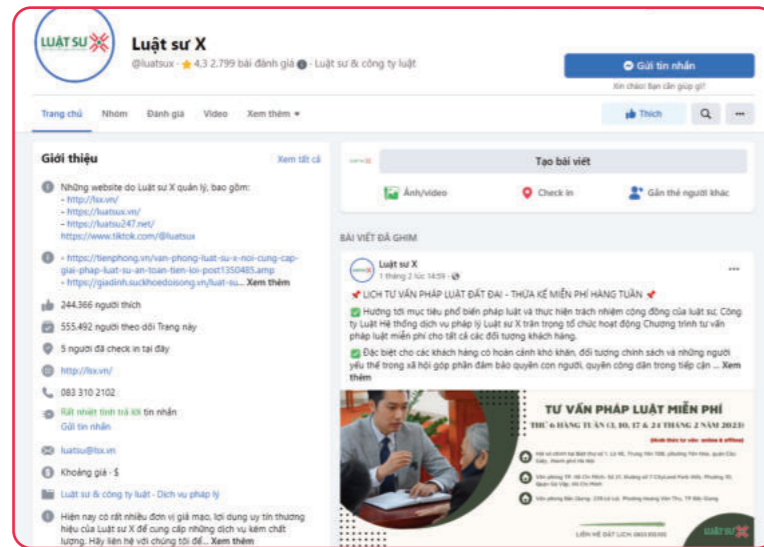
LUẬT SƯ X

Luật sư X

@luatsux · ★ 4.3 2.799 bài đánh giá · Luật sư & công ty luật

Gửi tin nhắn

Xin chào! Bạn cần giúp gì?

Trang chủ Nhóm Đánh giá Video Xem thêm ▾

Thích

Giới thiệu

Xem tất cả

Những website do Luật sư X quản lý, bao gồm:
- http://lsx.vn/
- https://luatsux.vn/
- https://luatsu247.net/
https://www.tiktok.com/@luatsux

- https://tienphong.vn/van-phong-luat-su-x-noi-cung-cap-giai-phap-luat-su-an-toan-tien-loi-post1350485.amp
- https://giadinh.suckhoedoisong.vn/luat-su... Xem thêm

244.366 người thích

555.492 người theo dõi Trang này

5 người đã check in tại đây

http://lsx.vn/

083 310 2102

Rất nhiệt tình trả lời tin nhắn
Gửi tin nhắn

luatsu@lsx.vn

Khoảng giá · $

Luật sư & công ty luật · Dịch vụ pháp lý

Hiện nay có rất nhiều đơn vị giả mạo, lợi dụng uy tín thương hiệu của Luật sư X để cung cấp những dịch vụ kém chất lượng. Hãy liên hệ với chúng tôi để... Xem thêm

Tạo bài viết

Ảnh/video Check in Gắn thẻ người khác

BÀI VIẾT ĐÃ GHIM

Luật sư X
1 tháng 2 lúc 14:59 ·

📌 LỊCH TƯ VẤN PHÁP LUẬT ĐẤT ĐAI - THỪA KẾ MIỄN PHÍ HÀNG TUẦN 📌

✅ Hướng tới mục tiêu phổ biến pháp luật và thực hiện trách nhiệm cộng đồng của luật sư, Công ty Luật Hệ thống dịch vụ pháp lý Luật sư X trân trọng tổ chức hoạt động Chương trình tư vấn pháp luật miễn phí cho tất cả các đối tượng khách hàng.

✅ Đặc biệt cho các khách hàng có hoàn cảnh khó khăn, đối tượng chính sách và những người yếu thế trong xã hội góp phần đảm bảo quyền con người, quyền công dân trong tiếp cận ... Xem thêm

TƯ VẤN PHÁP LUẬT MIỄN PHÍ
THỨ 6 HÀNG TUẦN (3, 10, 17 & 24 THÁNG 2 NĂM 2023)
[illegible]
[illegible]
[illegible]
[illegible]
LIÊN HỆ ĐẶT LỊCH: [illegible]
LUẬT SƯ X